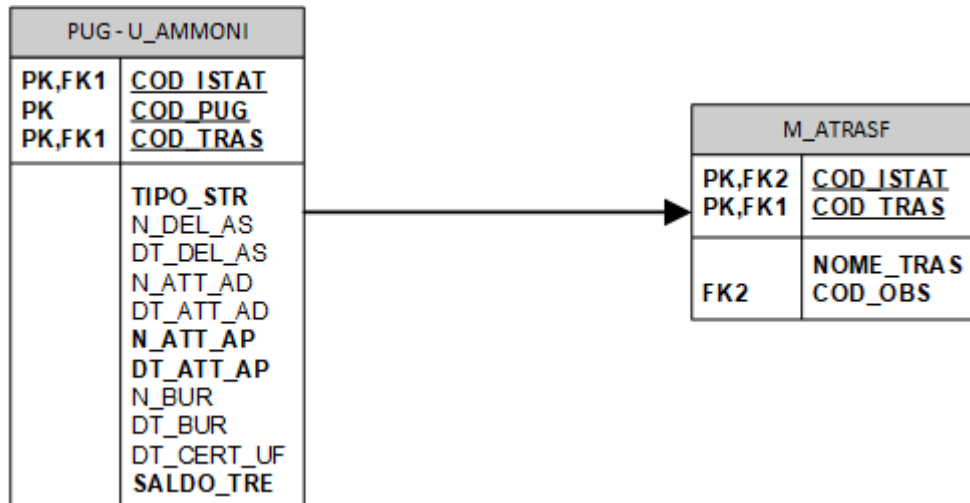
PUG - U_AMMONI

| PK,FK1<br>PK<br>PK,FK1 | COD_ISTAT<br>COD_PUG<br>COD_TRAS |
|---|---|
| | TIPO_STR<br>N_DEL_AS<br>DT_DEL_AS<br>N_ATT_AD<br>DT_ATT_AD<br>N_ATT_AP<br>DT_ATT_AP<br>N_BUR<br>DT_BUR<br>DT_CERT_UF<br>SALDO_TRE |

M_ATRASF

| PK,FK2<br>PK,FK1 | COD_ISTAT<br>COD_TRAS |
|---|---|
| FK2 | NOME_TRAS<br>COD_OBS |